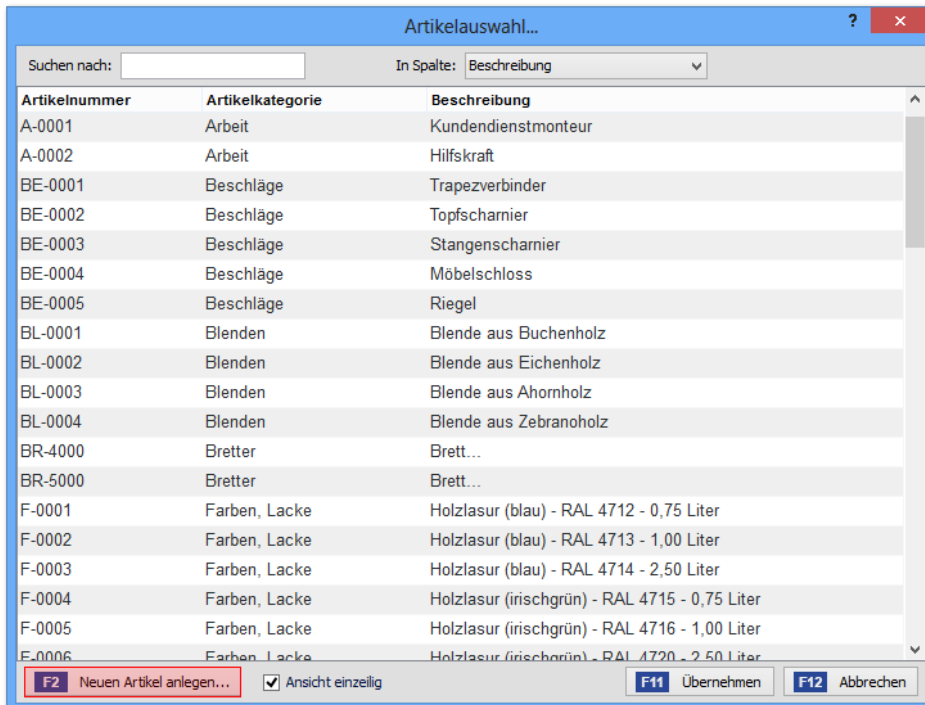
Artikelauswahl...

?

Suchen nach:

In Spalte: Beschreibung

| Artikelnummer | Artikelkategorie | Beschreibung |
|---|---|---|
| A-0001 | Arbeit | Kundendienstmonteur |
| A-0002 | Arbeit | Hilfskraft |
| BE-0001 | Beschläge | Trapezverbinder |
| BE-0002 | Beschläge | Topfscharnier |
| BE-0003 | Beschläge | Stangenscharnier |
| BE-0004 | Beschläge | Möbelschloss |
| BE-0005 | Beschläge | Riegel |
| BL-0001 | Blenden | Blende aus Buchenholz |
| BL-0002 | Blenden | Blende aus Eichenholz |
| BL-0003 | Blenden | Blende aus Ahornholz |
| BL-0004 | Blenden | Blende aus Zebranoholz |
| BR-4000 | Bretter | Brett... |
| BR-5000 | Bretter | Brett... |
| F-0001 | Farben, Lacke | Holzlasur (blau) - RAL 4712 - 0,75 Liter |
| F-0002 | Farben, Lacke | Holzlasur (blau) - RAL 4713 - 1,00 Liter |
| F-0003 | Farben, Lacke | Holzlasur (blau) - RAL 4714 - 2,50 Liter |
| F-0004 | Farben, Lacke | Holzlasur (irischgrün) - RAL 4715 - 0,75 Liter |
| F-0005 | Farben, Lacke | Holzlasur (irischgrün) - RAL 4716 - 1,00 Liter |
| F-0006 | Farben, Lacke | Holzlasur (irischgrün) - RAL 4720 - 2,50 Liter |

F2 Neuen Artikel anlegen...

Ansicht einzeilig

F11 Übernehmen

F12 Abbrechen